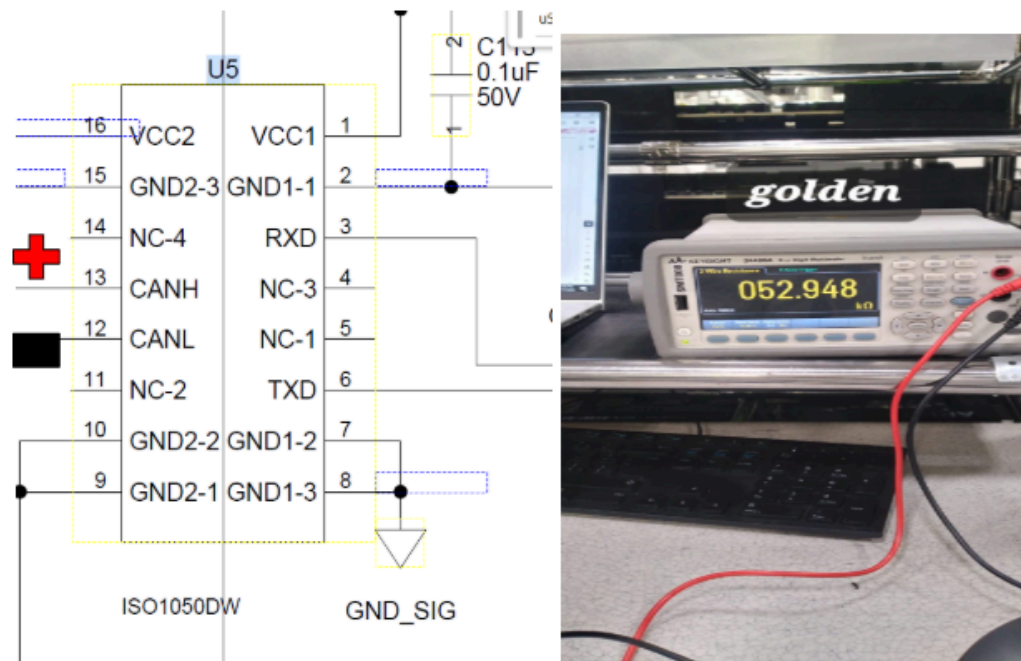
U5

C113
0.1uF
50V

| Pin | Left | Right | Pin |
|---|---|---|---|
| 16 | VCC2 | VCC1 | 1 |
| 15 | GND2-3 | GND1-1 | 2 |
| 14 | NC-4 | RXD | 3 |
| 13 | CANH | NC-3 | 4 |
| 12 | CANL | NC-1 | 5 |
| 11 | NC-2 | TXD | 6 |
| 10 | GND2-2 | GND1-2 | 7 |
| 9 | GND2-1 | GND1-3 | 8 |

ISO1050DW

GND_SIG

golden

KEYSIGHT

052.948
kΩ